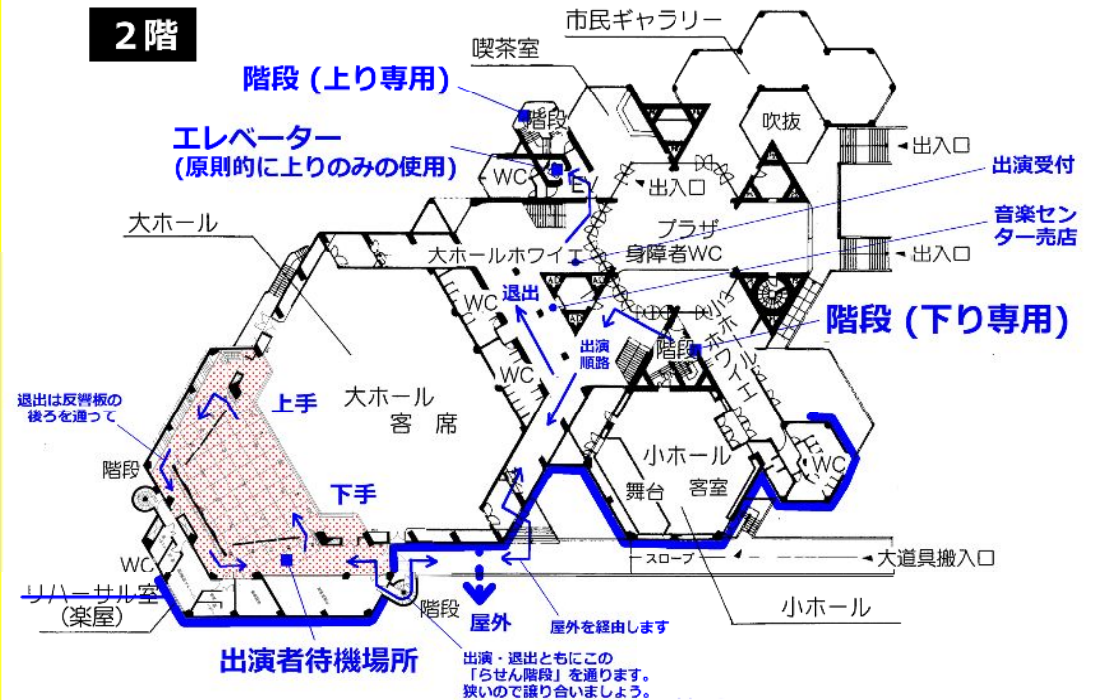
2階

市民ギャラリー

喫茶室

階段 (上り専用)

エレベーター
(原則的に上りのみの使用)

階段

WC

EV

吹抜

出入口

出入口

出演受付

大ホール

プラザ

音楽センター売店

大ホールホワイエ

身障者WC

出入口

WC

退出

階段 (下り専用)

出演順路

階段

小ホールホワイエ

WC

退出は反響板の後ろを通って

上手

大ホール
客席

小ホール

WC

階段

舞台

客室

下手

WC

スロープ

大道具搬入口

リハーサル室
(楽屋)

階段

屋外

小ホール

屋外を経由します

出演者待機場所

出演・退出ともにこの「らせん階段」を通ります。狭いので譲り合いましょう。